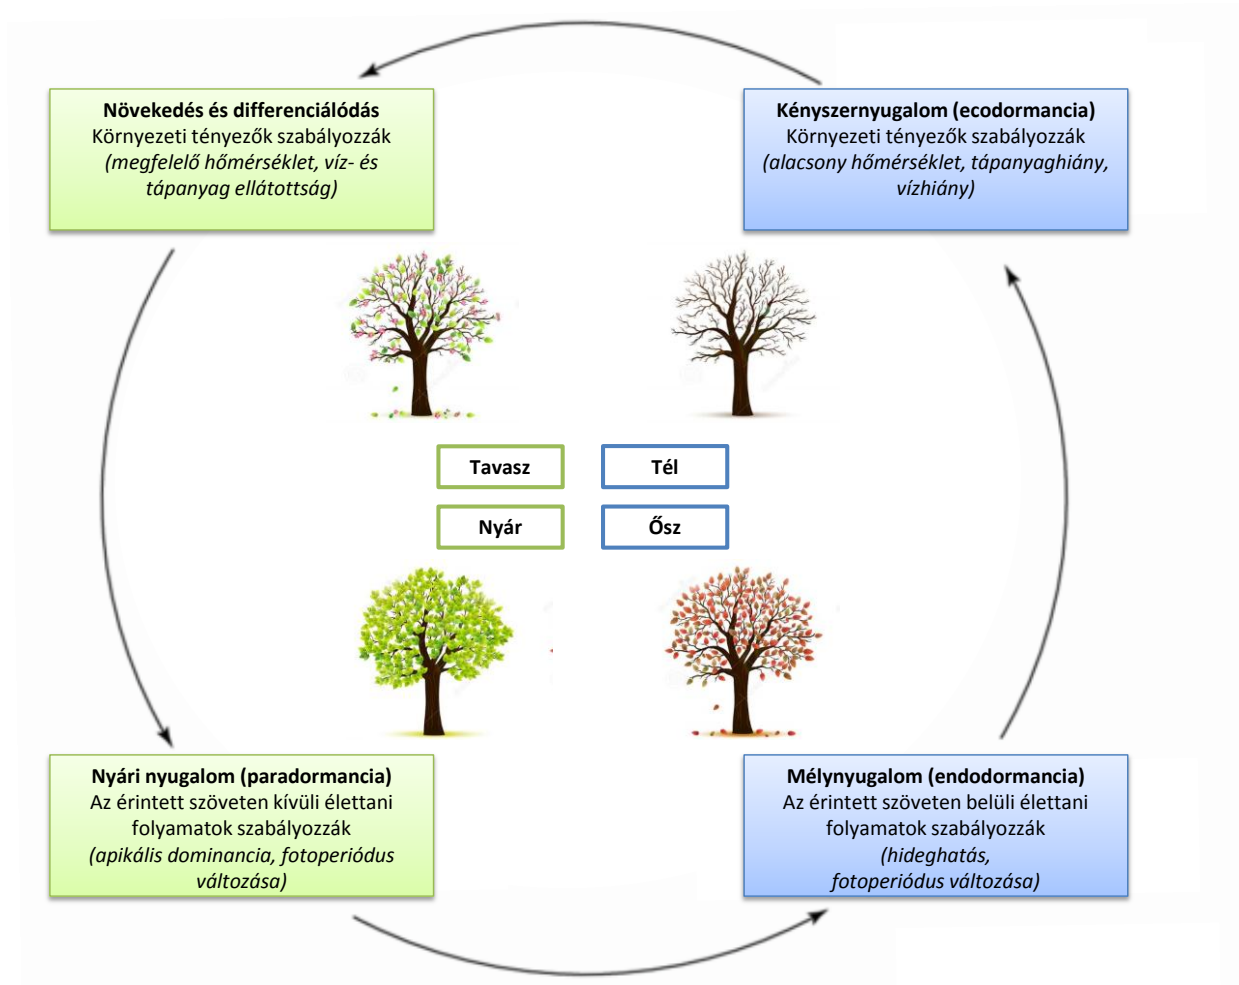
**Növekedés és differenciálódás**
Környezeti tényezők szabályozzák
*(megfelelő hőmérséklet, víz- és tápanyag ellátottság)*

**Kényszernyugalom (ecodormancia)**
Környezeti tényezők szabályozzák
*(alacsony hőmérséklet, tápanyaghiány, vízhiány)*

Tavasz

Tél

Nyár

Ősz

**Nyári nyugalom (paradormancia)**
Az érintett szöveten kívüli élettani folyamatok szabályozzák
*(apikális dominancia, fotoperiódus változása)*

**Mélynyugalom (endodormancia)**
Az érintett szöveten belüli élettani folyamatok szabályozzák
*(hideghatás, fotoperiódus változása)*